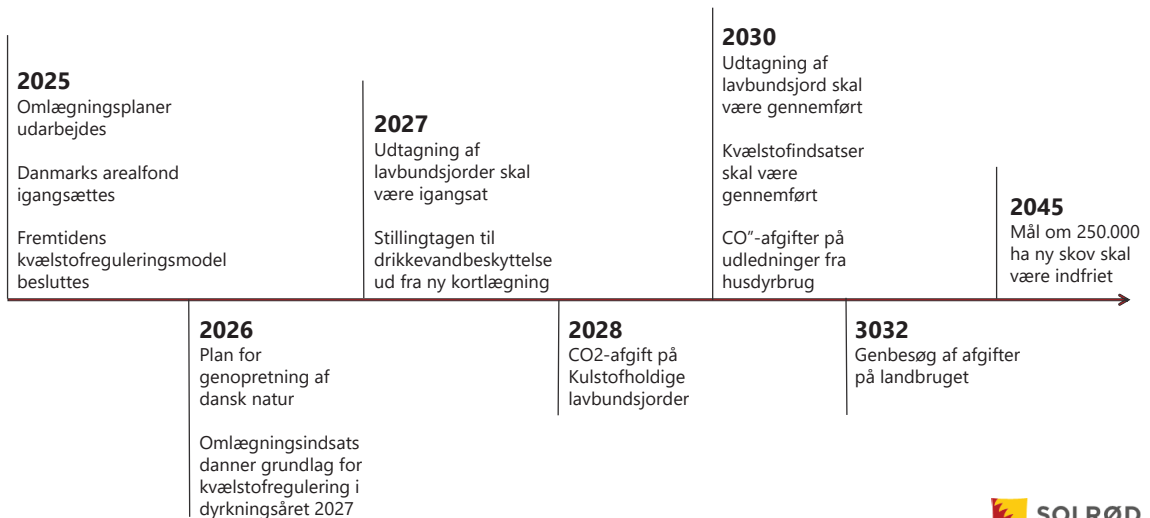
**2025**
Omlægningsplaner udarbejdes

Danmarks arealfond igangsættes

Fremtidens kvælstofreguleringsmodel besluttes

**2026**
Plan for genopretning af dansk natur

Omlægningsindsats danner grundlag for kvælstofregulering i dyrkningsåret 2027

**2027**
Udtagning af lavbundsjorder skal være igangsat

Stillingtagen til drikkevandbeskyttelse ud fra ny kortlægning

**2028**
CO2-afgift på Kulstofholdige lavbundsjorder

**2030**
Udtagning af lavbundsjord skal være gennemført

Kvælstofindsatser skal være gennemført

CO"-afgifter på udledninger fra husdyrbrug

**3032**
Genbesøg af afgifter på landbruget

**2045**
Mål om 250.000 ha ny skov skal være indfriet

SOLRØD